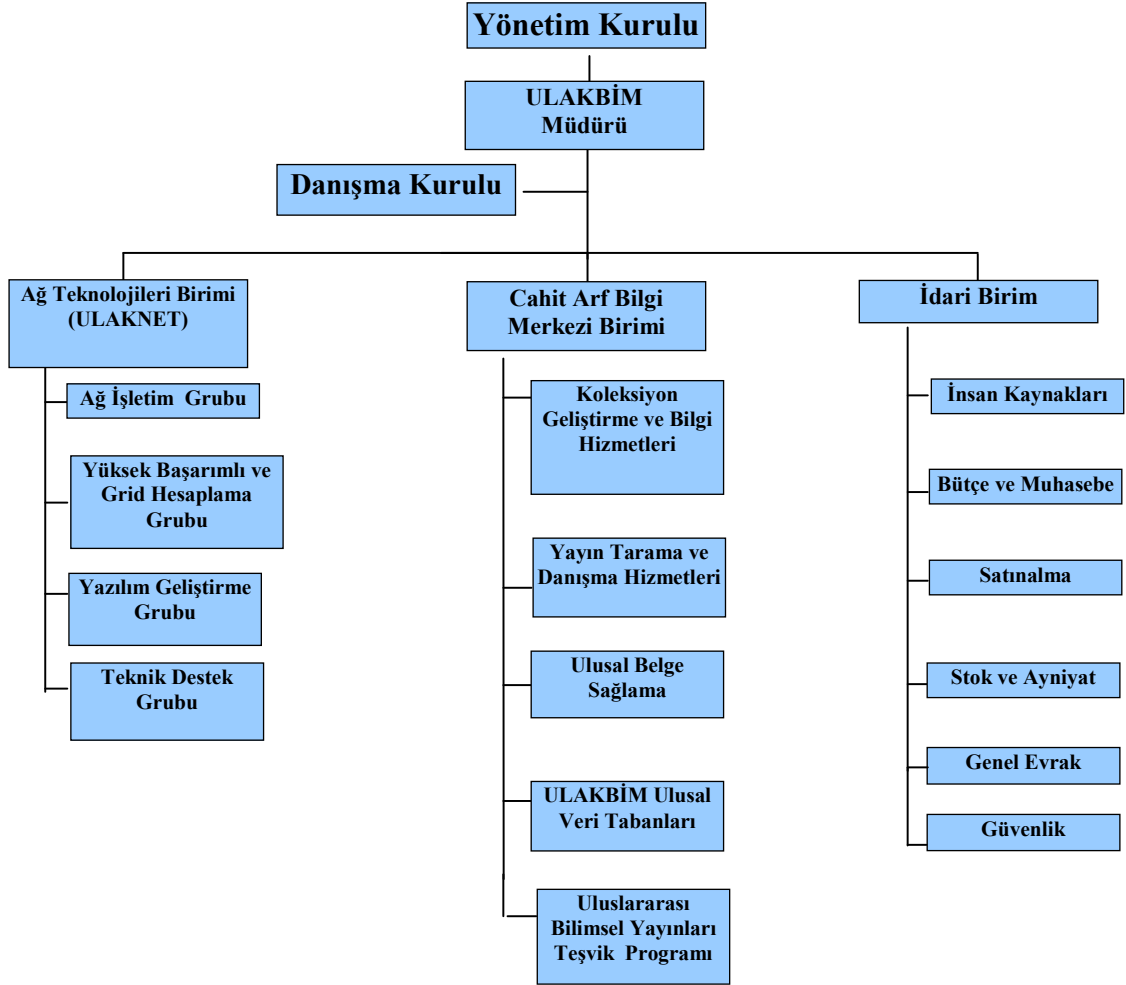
Yönetim Kurulu

ULAKBİM
Müdürü

Danışma Kurulu

Ağ Teknolojileri Birimi (ULAKNET)

Ağ İşletim Grubu

Yüksek Başarımlı ve Grid Hesaplama Grubu

Yazılım Geliştirme Grubu

Teknik Destek Grubu

Cahit Arf Bilgi Merkezi Birimi

Koleksiyon Geliştirme ve Bilgi Hizmetleri

Yayın Tarama ve Danışma Hizmetleri

Ulusal Belge Sağlama

ULAKBİM Ulusal Veri Tabanları

Uluslararası Bilimsel Yayınları Teşvik Programı

İdari Birim

İnsan Kaynakları

Bütçe ve Muhasebe

Satınalma

Stok ve Ayniyat

Genel Evrak

Güvenlik